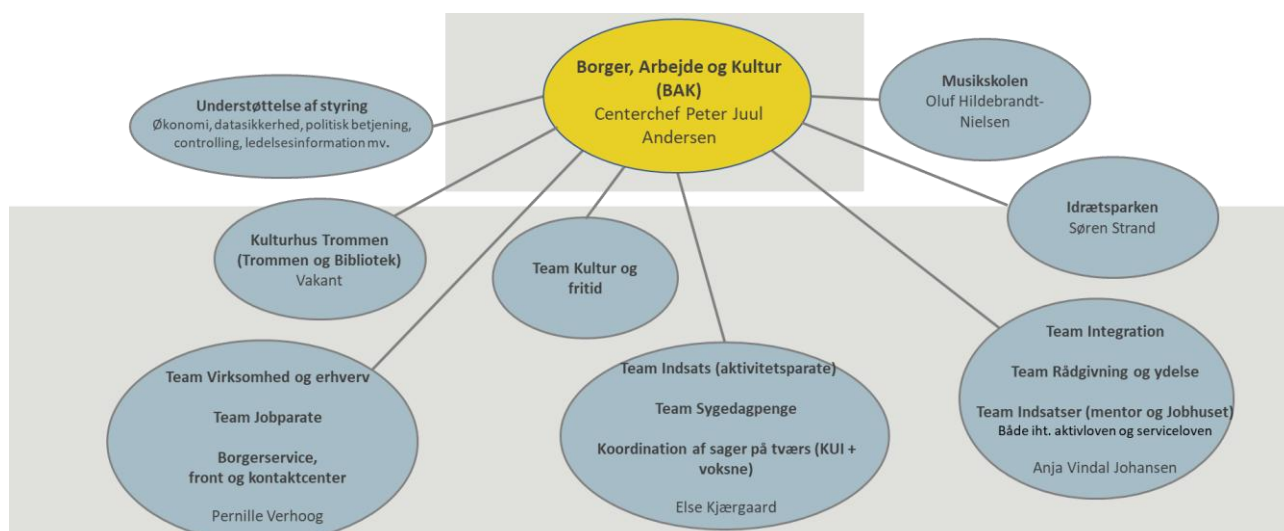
Borger, Arbejde og Kultur (BAK)
Centerchef Peter Juul Andersen

Understøttelse af styring
Økonomi, datasikkerhed, politisk betjening, controlling, ledelsesinformation mv.

Musikskolen
Oluf Hildebrandt-Nielsen

Idrætsparken
Søren Strand

Kulturhus Trommen (Trommen og Bibliotek)
Vakant

Team Kultur og fritid

Team Virksomhed og erhverv

Team Jobparate

Borgerservice, front og kontaktcenter

Pernille Verhoog

Team Indsats (aktivitetsparate)

Team Sygedagpenge

Koordination af sager på tværs (KUI + voksne)

Else Kjærgaard

Team Integration

Team Rådgivning og ydelse

Team Indsatser (mentor og Jobhuset)
Både iht. aktivloven og serviceloven

Anja Vindal Johansen